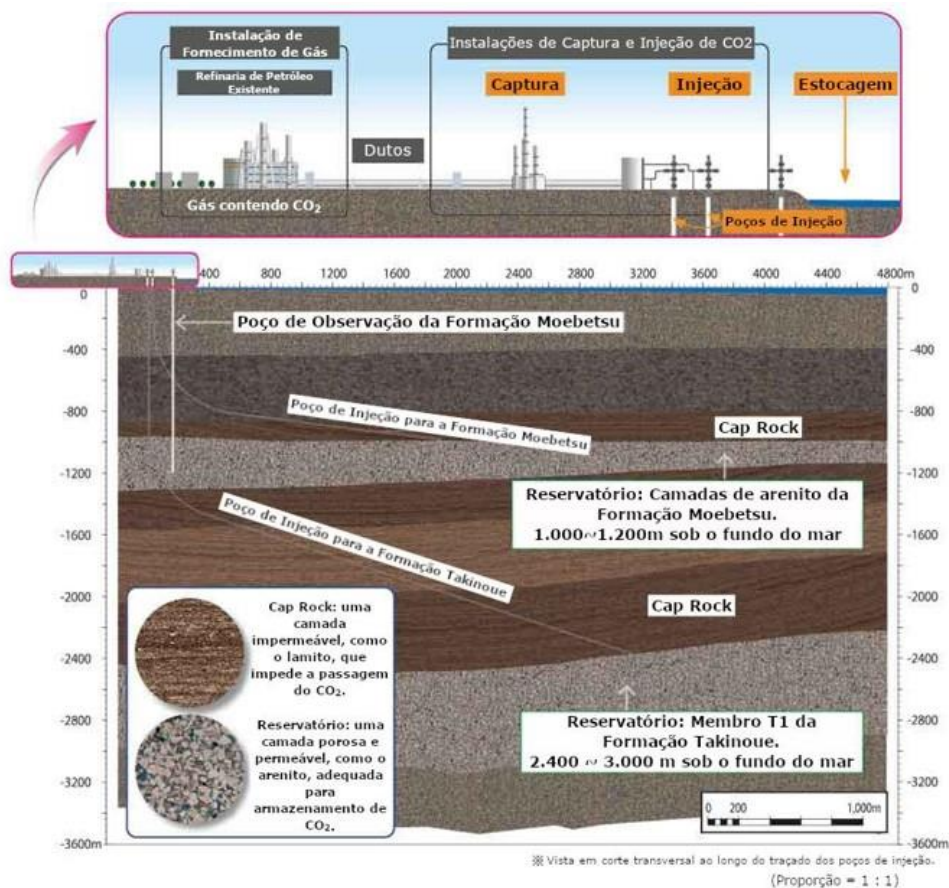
Instalação de Fornecimento de Gás

Refinaria de Petróleo Existente

Instalações de Captura e Injeção de CO2

Captura

Injeção

Estocagem

Dutos

Gás contendo $CO_2$

Poços de Injeção

400 800 1200 1600 2000 2400 2800 3200 3600 4000 4400 4800m

0 -400 -800 -1200 -1600 -2000 -2400 -2800 -3200 -3600m

0 -400 -800 -1200 -1600 -2000 -2400 -2800 -3200 -3600m

Poço de Observação da Formação Moebetsu

Poço de Injeção para a Formação Moebetsu

Cap Rock

Reservatório: Camadas de arenito da Formação Moebetsu. 1.000~1.200m sob o fundo do mar

Poço de Injeção para a Formação Takinoue

Cap Rock

Cap Rock: uma camada impermeável, como o lamito, que impede a passagem do $CO_2$.

Reservatório: uma camada porosa e permeável, como o arenito, adequada para armazenamento de $CO_2$.

Reservatório: Membro T1 da Formação Takinoue. 2.400 ~ 3.000 m sob o fundo do mar

0 200 1,000m

※ Vista em corte transversal ao longo do traçado dos poços de injeção.

(Proporção = 1 : 1)